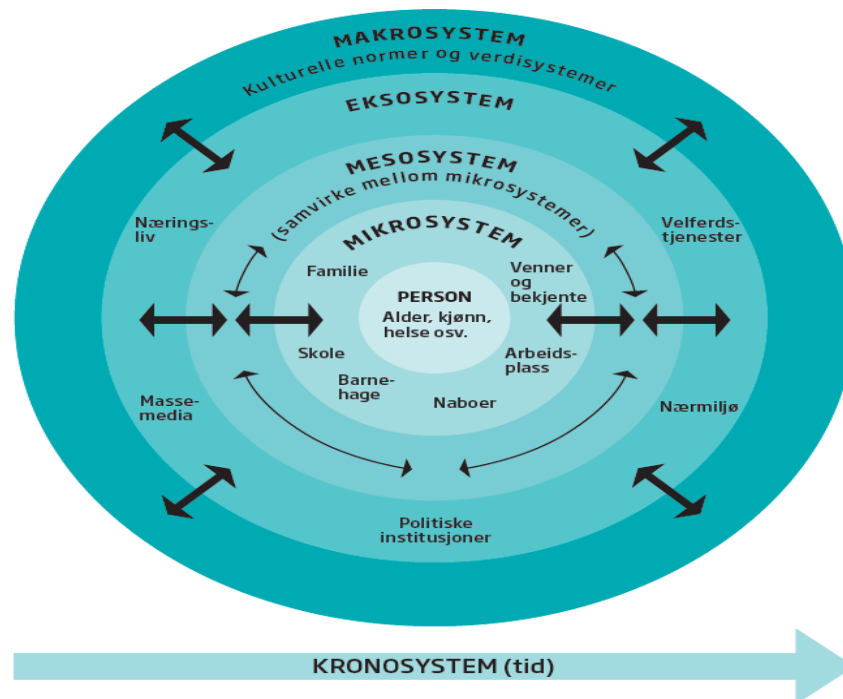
MAKROSYSTEM
Kulturelle normer og verdisystemer

EKSOSYSTEM

MESOSYSTEM
(samvirke mellom mikrosystemer)

MIKROSYSTEM

Næringsliv

Velferdstjenester

Familie

Venner og bekjente

PERSON
Alder, kjønn, helse osv.

Skole

Arbeidsplass

Barnehage

Naboer

Massemedia

Nærmiljø

Politiske institusjoner

KRONOSYSTEM (tid)